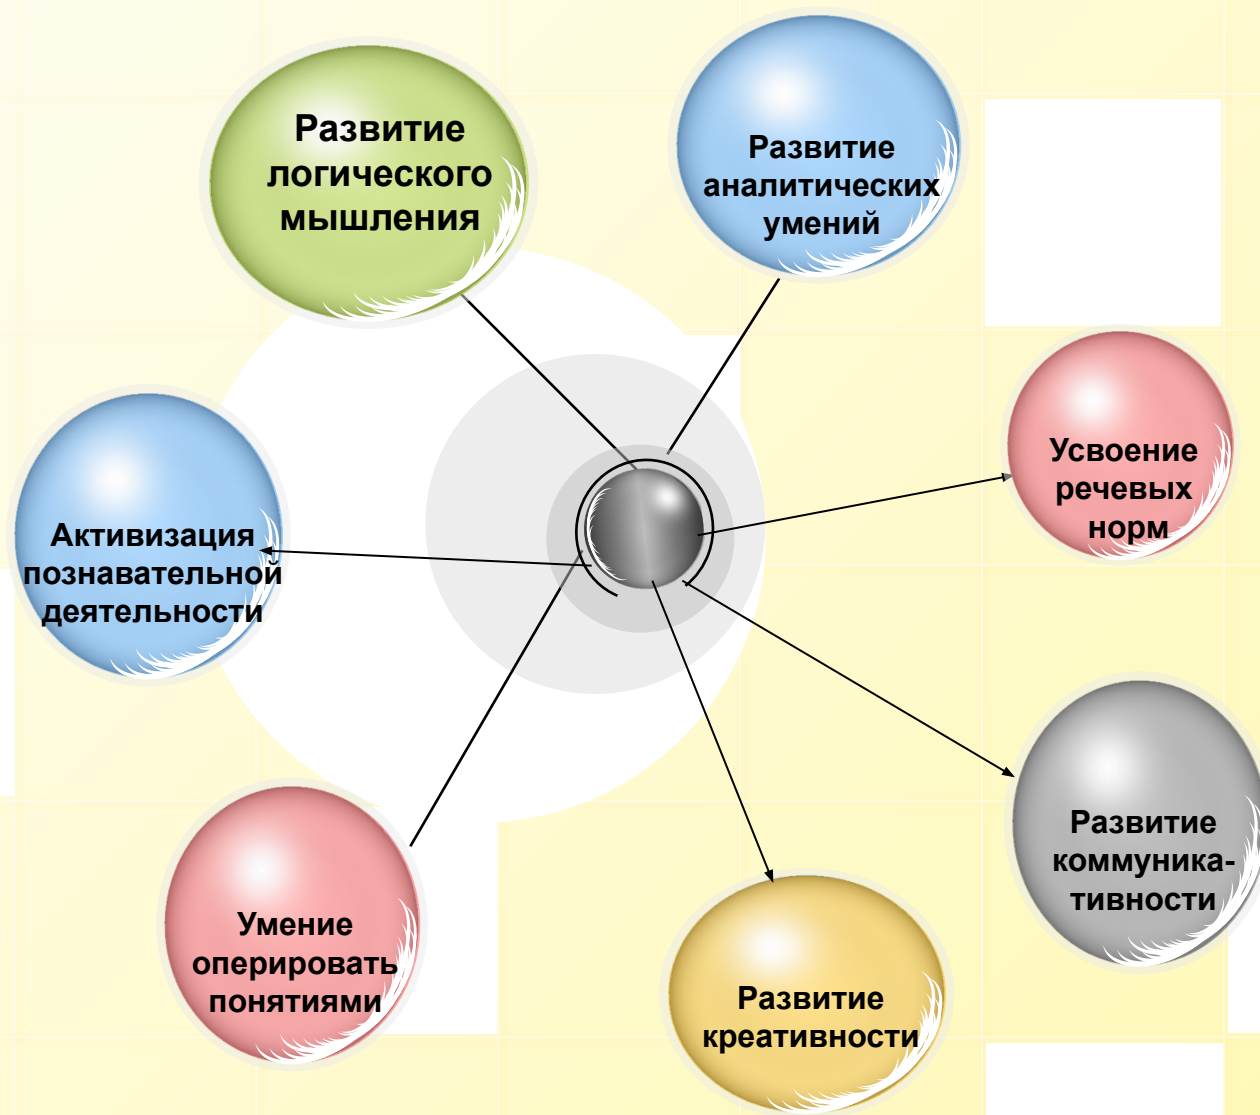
Развитие логического мышления

Развитие аналитических умений

Усвоение речевых норм

Активизация познавательной деятельности

Развитие коммуника-тивности

Умение оперировать понятиями

Развитие креативности